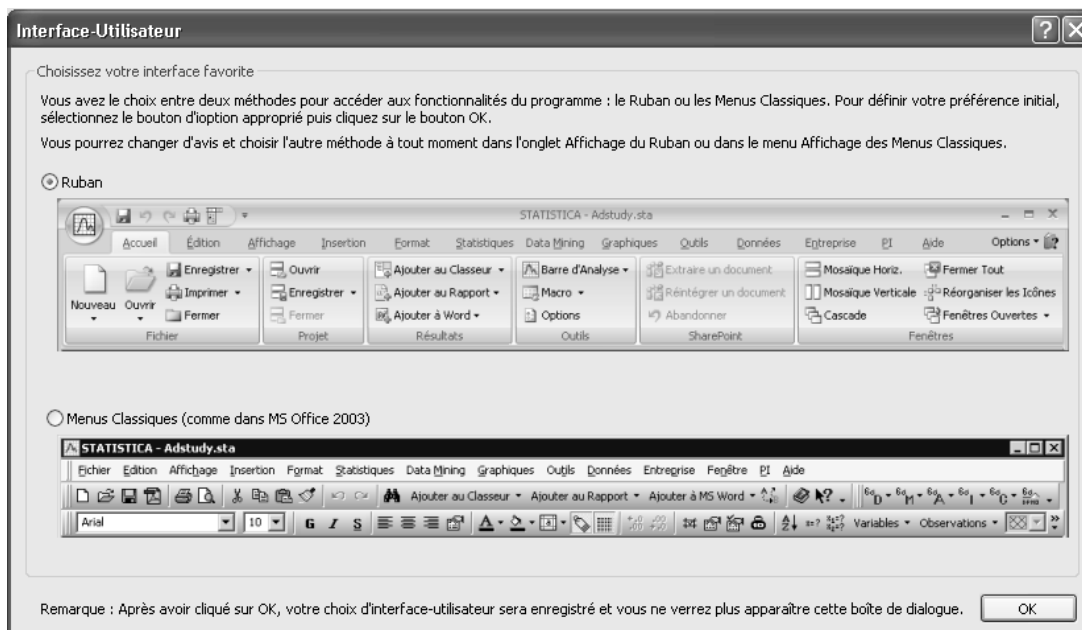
Interface-Utilisateur

Choisissez votre interface favorite

Vous avez le choix entre deux méthodes pour accéder aux fonctionnalités du programme : le Ruban ou les Menus Classiques. Pour définir votre préférence initial, sélectionnez le bouton d'ioption approprié puis cliquez sur le bouton OK.

Vous pourrez changer d'avis et choisir l'autre méthode à tout moment dans l'onglet Affichage du Ruban ou dans le menu Affichage des Menus Classiques.

Ruban

STATISTICA - Adstudy.sta

Accueil Édition Affichage Insertion Format Statistiques Data Mining Graphiques Outils Données Entreprise PI Aide Options

Nouveau Ouvrir Enregistrer Imprimer Fermer Fichier
Ouvrir Enregistrer Fermer Projet
Ajouter au Classeur Ajouter au Rapport Ajouter à Word Résultats
Barre d'Analyse Macro Options Outils
Extraire un document Réintégrer un document Abandonner SharePoint
Mosaïque Horiz. Mosaïque Verticale Cascade Fermer Tout Réorganiser les Icônes Fenêtres Ouvertes Fenêtres

Menus Classiques (comme dans MS Office 2003)

STATISTICA - Adstudy.sta

Fichier Edition Affichage Insertion Format Statistiques Data Mining Graphiques Outils Données Entreprise Fenêtre PI Aide

Ajouter au Classeur Ajouter au Rapport Ajouter à MS Word

Arial 10 G I S Variables Observations

Remarque : Après avoir cliqué sur OK, votre choix d'interface-utilisateur sera enregistré et vous ne verrez plus apparaître cette boîte de dialogue.

OK